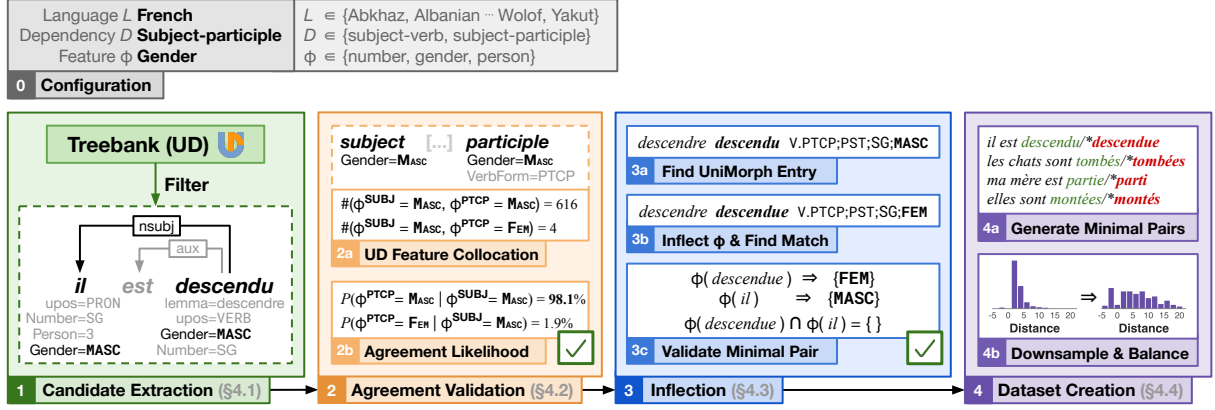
Language $L$ **French**
Dependency $D$ **Subject-participle**
Feature ϕ **Gender**

$L \in$ {Abkhaz, Albanian ··· Wolof, Yakut}
$D \in$ {subject-verb, subject-participle}
$\phi \in$ {number, gender, person}

0 Configuration

Treebank (UD)

Filter

nsubj

aux

*il* *est* *descendu*

upos=PRON
Number=SG
Person=3
Gender=MASC

lemma=descendre
upos=VERB
Gender=MASC
Number=SG

1 Candidate Extraction (§4.1)

*subject* [...] *participle*
Gender=Masc
Gender=Masc
VerbForm=PTCP

$\#(\phi^{SUBJ} = \text{Masc}, \phi^{PTCP} = \text{Masc}) = 616$
$\#(\phi^{SUBJ} = \text{Masc}, \phi^{PTCP} = \text{Fem}) = 4$

2a UD Feature Collocation

$P(\phi^{PTCP} = \text{Masc} \mid \phi^{SUBJ} = \text{Masc}) = 98.1\%$
$P(\phi^{PTCP} = \text{Fem} \mid \phi^{SUBJ} = \text{Masc}) = 1.9\%$

2b Agreement Likelihood

2 Agreement Validation (§4.2)

*descendre* ***descendu*** V.PTCP;PST;SG;**MASC**

3a Find UniMorph Entry

*descendre* ***descendue*** V.PTCP;PST;SG;**FEM**

3b Inflect ϕ & Find Match

$\phi($ *descendue* $) \Rightarrow$ {**FEM**}
$\phi($ *il* $) \Rightarrow$ {**MASC**}
$\phi($ *descendue* $) \cap \phi($ *il* $) = \{\ \}$

3c Validate Minimal Pair

3 Inflection (§4.3)

*il est descendu/\*descendue*
*les chats sont tombés/\*tombées*
*ma mère est partie/\*parti*
*elles sont montées/\*montés*

4a Generate Minimal Pairs

-5 0 5 10 15 20
Distance

-5 0 5 10 15 20
Distance

4b Downsample & Balance

4 Dataset Creation (§4.4)